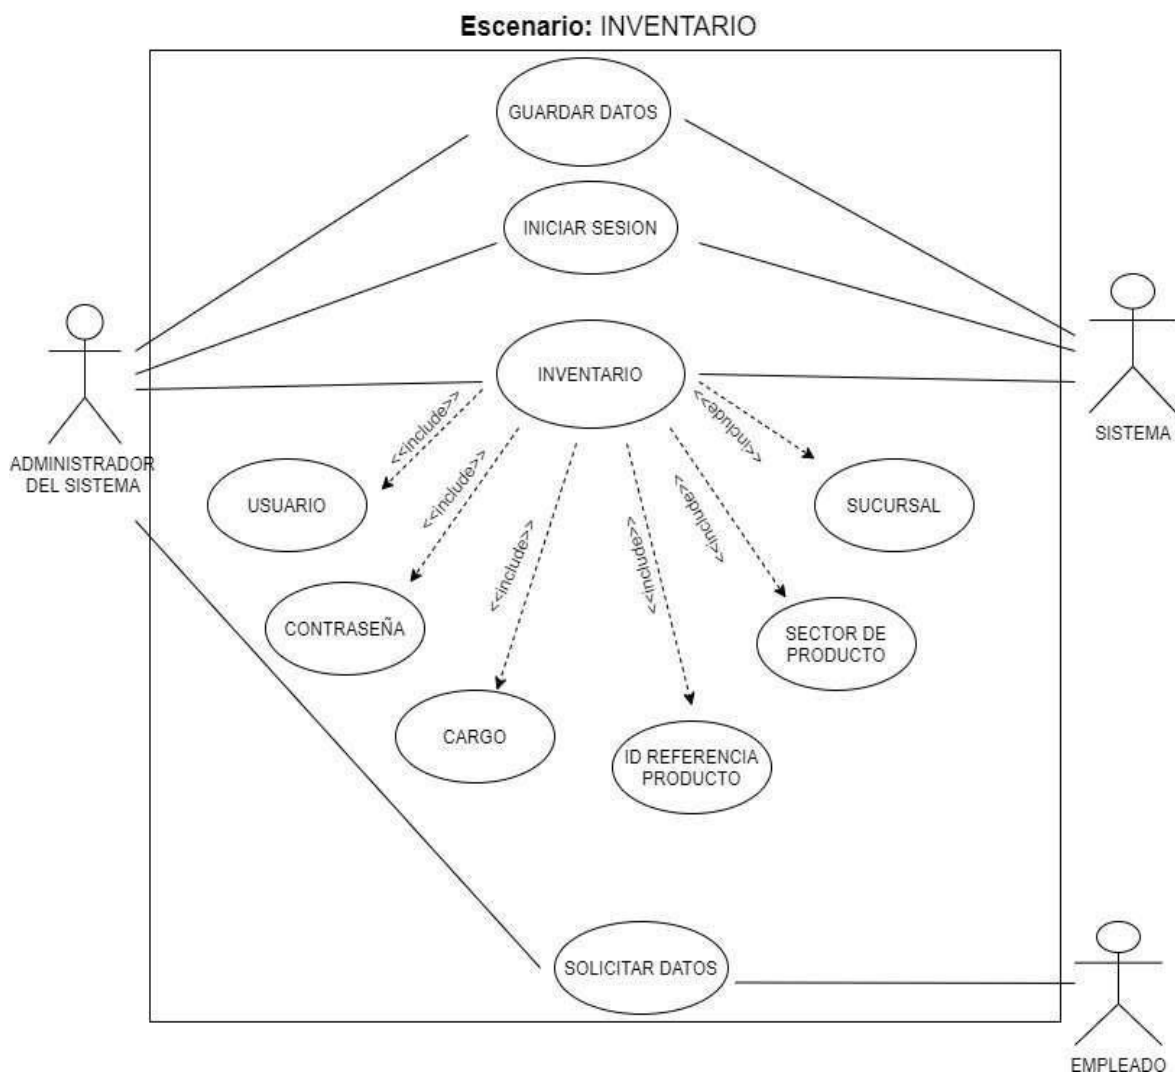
**Escenario:** INVENTARIO

GUARDAR DATOS

INICIAR SESION

INVENTARIO

ADMINISTRADOR DEL SISTEMA

SISTEMA

<<include>>

<<include>>

<<include>>

<<include>>

<<include>>

<<include>>

USUARIO

SUCURSAL

CONTRASEÑA

SECTOR DE PRODUCTO

CARGO

ID REFERENCIA PRODUCTO

SOLICITAR DATOS

EMPLEADO